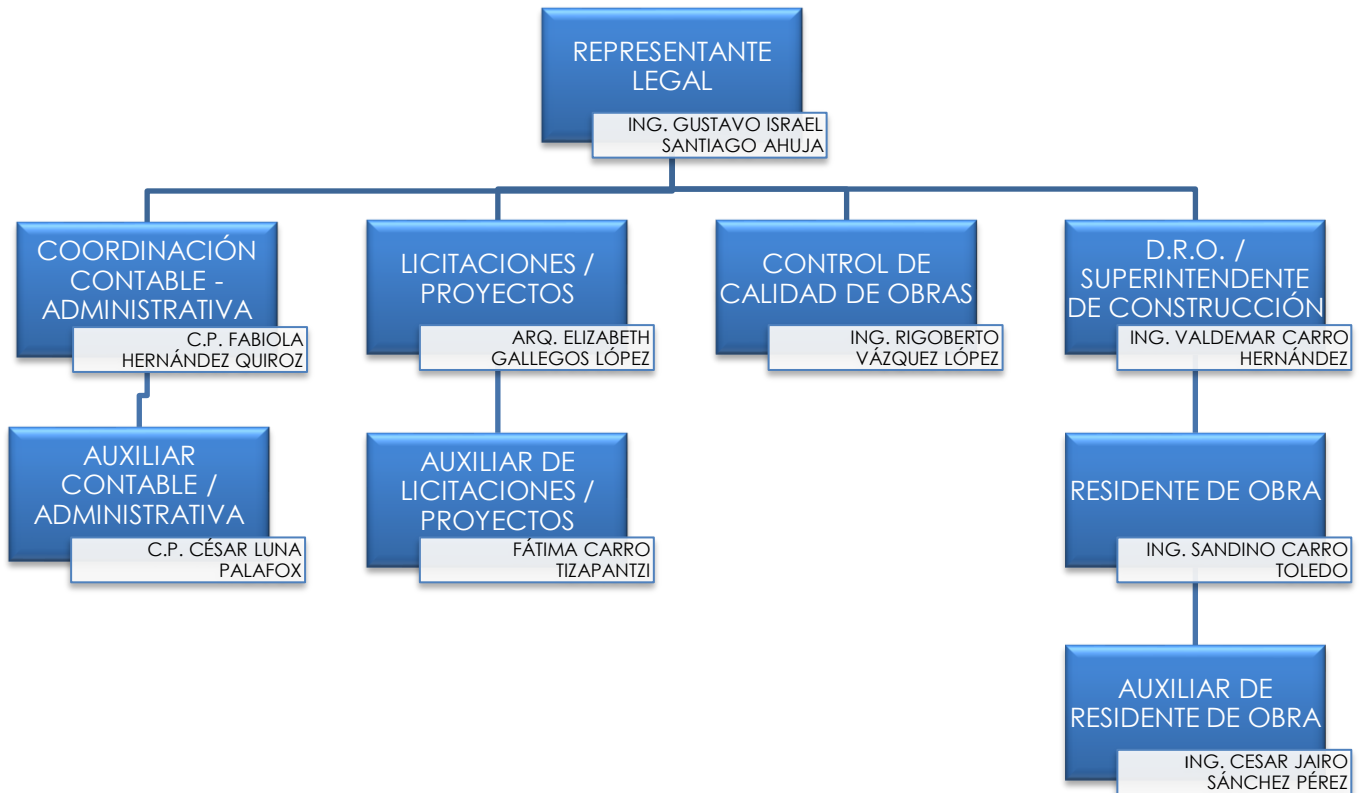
REPRESENTANTE LEGAL

ING. GUSTAVO ISRAEL SANTIAGO AHUJA

COORDINACIÓN CONTABLE - ADMINISTRATIVA

C.P. FABIOLA HERNÁNDEZ QUIROZ

LICITACIONES / PROYECTOS

ARQ. ELIZABETH GALLEGOS LÓPEZ

CONTROL DE CALIDAD DE OBRAS

ING. RIGOBERTO VÁZQUEZ LÓPEZ

D.R.O. / SUPERINTENDENTE DE CONSTRUCCIÓN

ING. VALDEMAR CARRO HERNÁNDEZ

AUXILIAR CONTABLE / ADMINISTRATIVA

C.P. CÉSAR LUNA PALAFOX

AUXILIAR DE LICITACIONES / PROYECTOS

FÁTIMA CARRO TIZAPANTZI

RESIDENTE DE OBRA

ING. SANDINO CARRO TOLEDO

AUXILIAR DE RESIDENTE DE OBRA

ING. CESAR JAIRO SÁNCHEZ PÉREZ